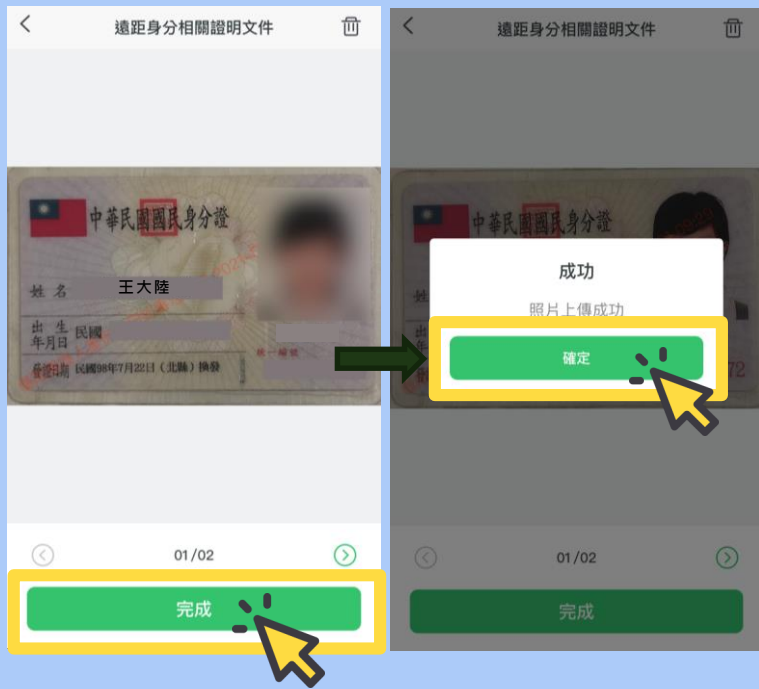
遠距身分相關證明文件

中華民國國民身分證

姓名 王大陸

出生年月日 民國

統一編號

發證日期 民國98年7月22日（北縣）換發

01/02

完成

遠距身分相關證明文件

中華民國國民身分證

姓

成功

照片上傳成功

確定

72

01/02

完成